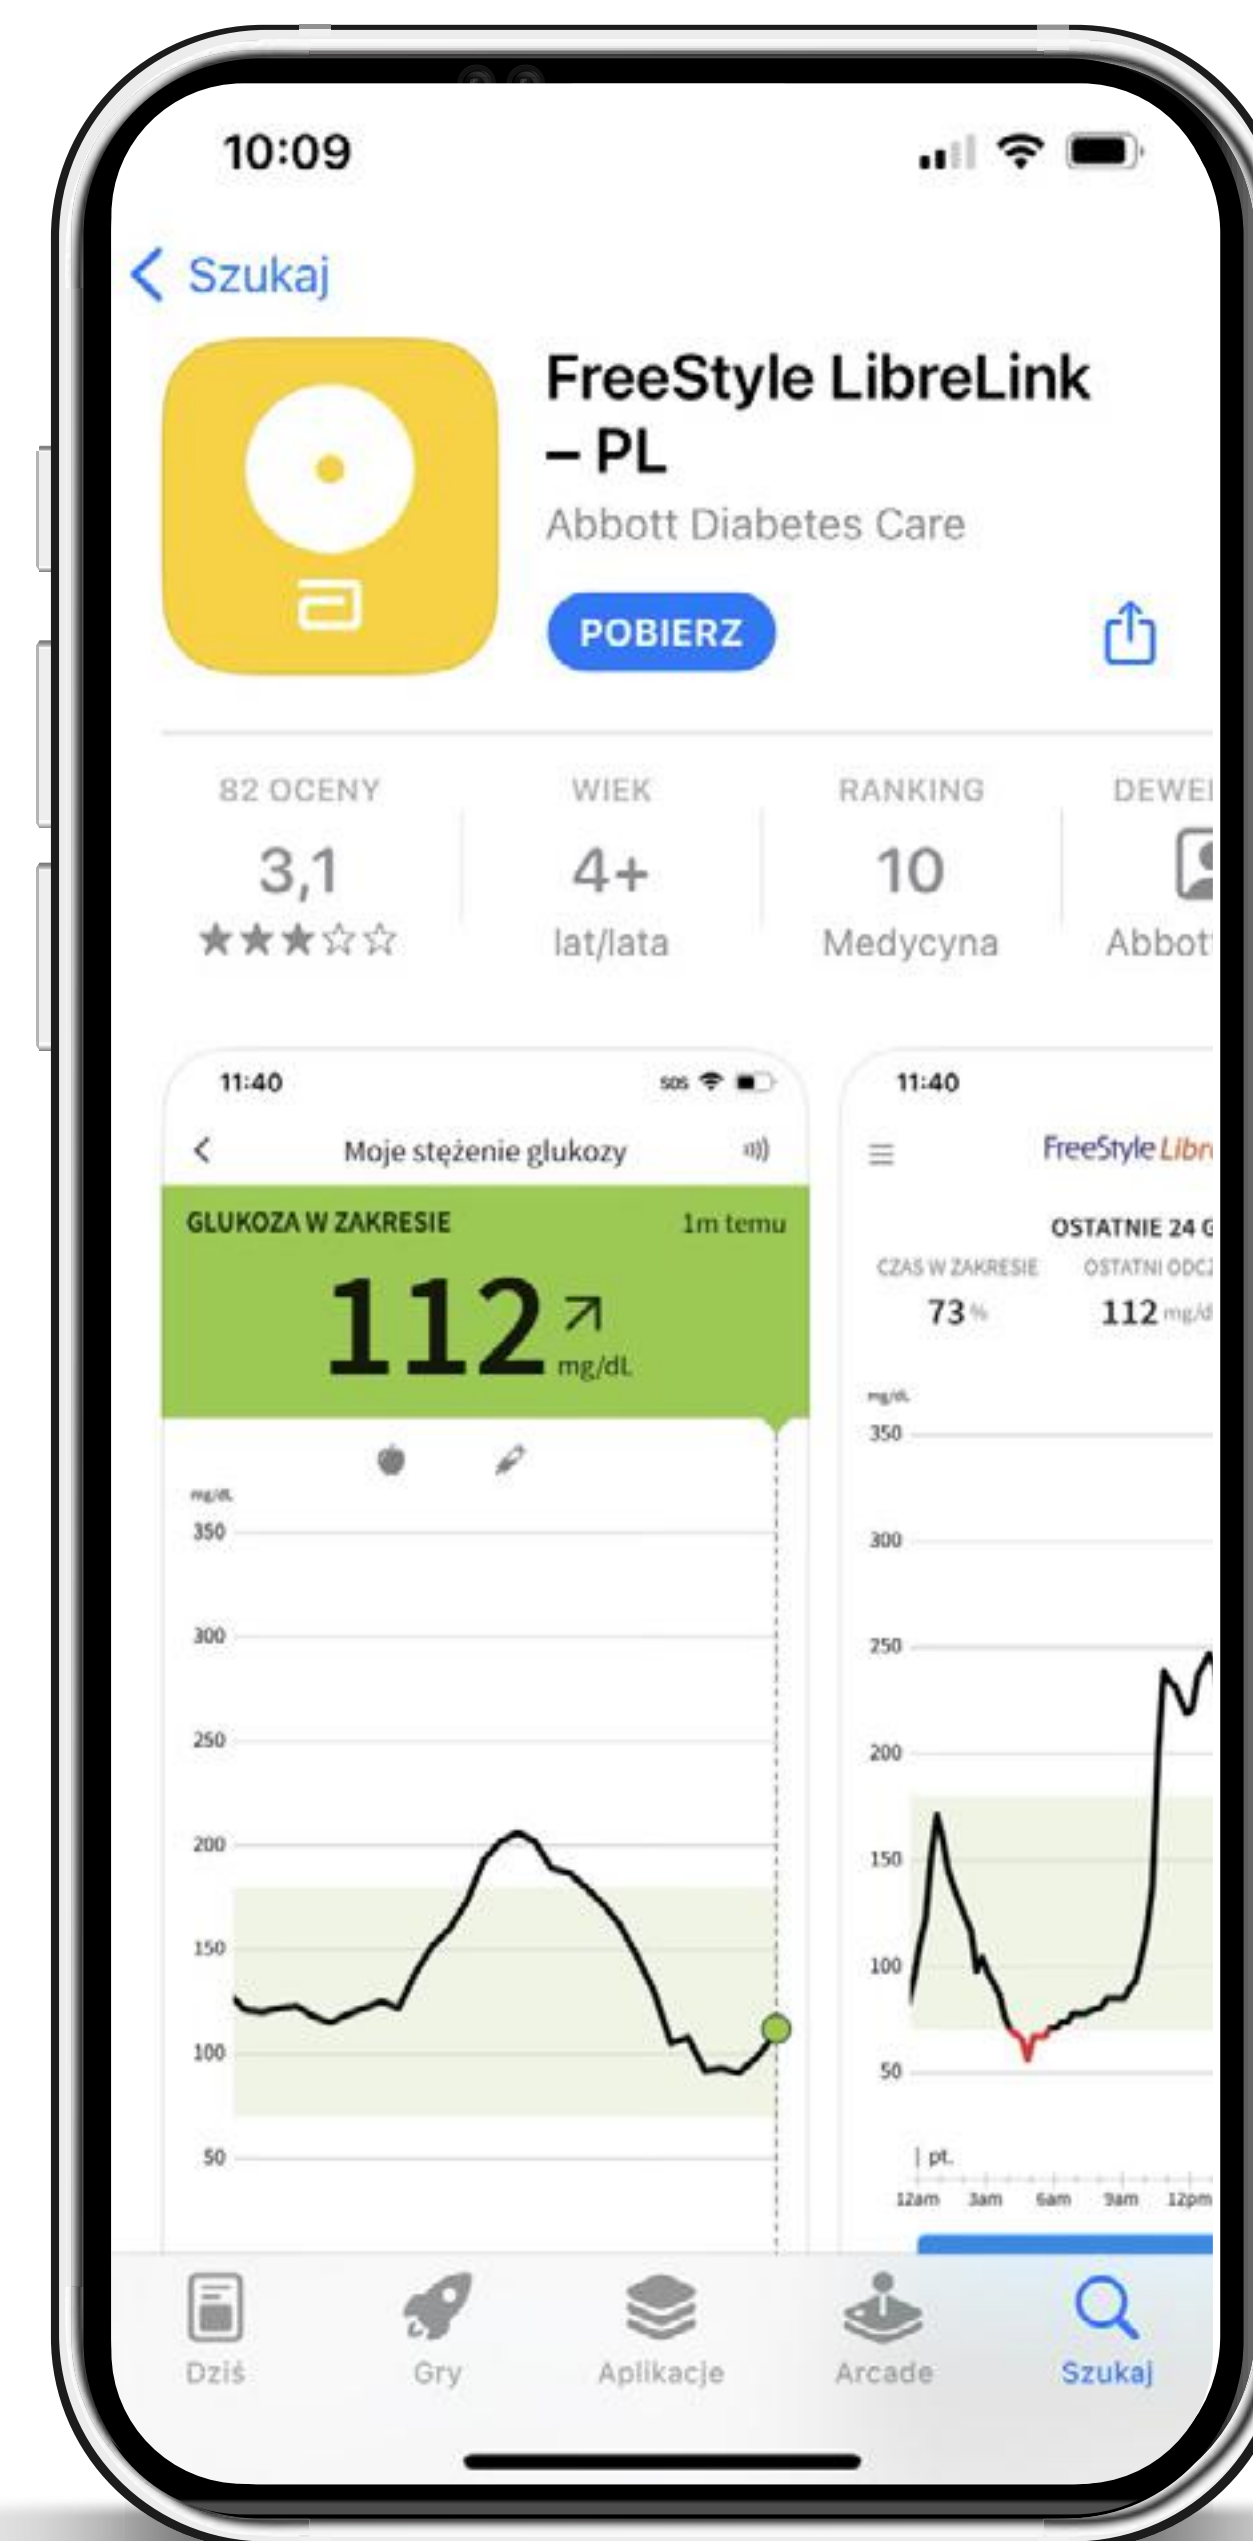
10:09

< Szukaj

FreeStyle LibreLink – PL

Abbott Diabetes Care

POBIERZ

82 OCENY
3,1
★★★☆☆

WIEK
4+
lat/lata

RANKING
10
Medycyna

DEWE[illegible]
Abbot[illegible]

11:40

Moje stężenie glukozy

GLUKOZA W ZAKRESIE
1m temu
112 ↗
mg/dL

mg/dL
350
300
250
200
150
100
50

11:40

FreeStyle Libr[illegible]

OSTATNIE 24 G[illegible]
CZAS W ZAKRESIE
73 %
OSTATNI ODC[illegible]
112 mg/d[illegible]

mg/dL
350
300
250
200
150
100
50

pt.
12am 3am 6am 9am 12pm

Dziś
Gry
Aplikacje
Arcade
Szukaj